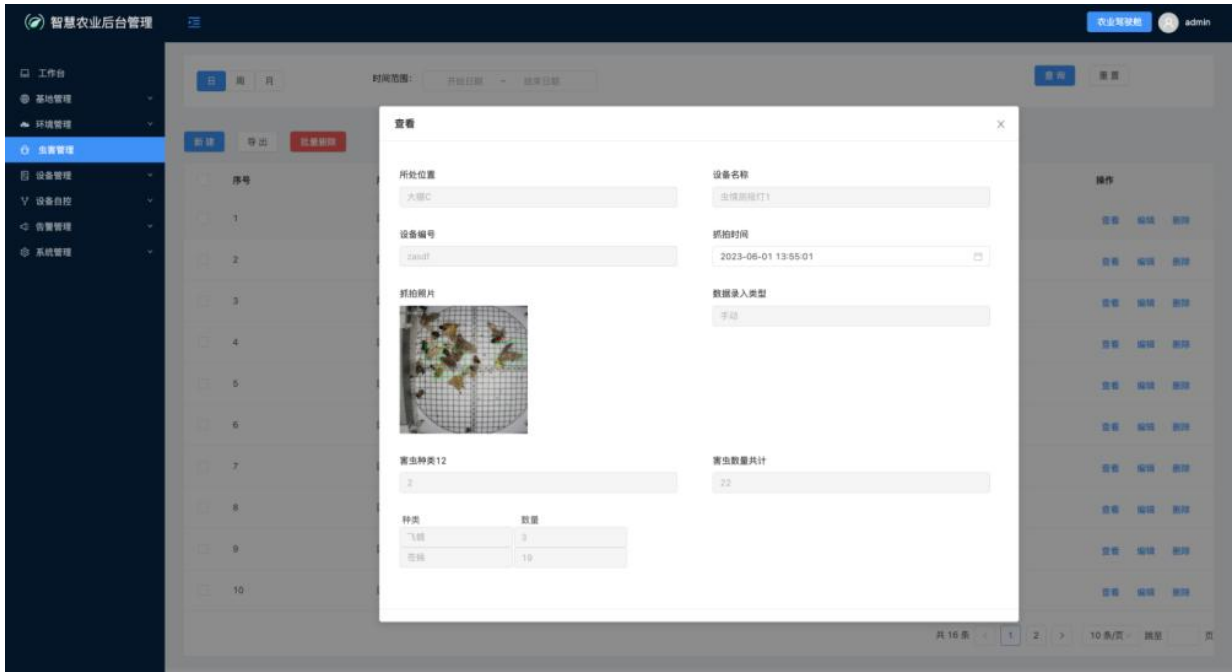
智慧农业后台管理

农业驾驶舱 admin

工作台
基地管理
环境管理
虫害管理
设备管理
设备自控
告警管理
系统管理

日 周 月
时间范围: 开始日期 ~ 结束日期
查询 重置

新建 导出 批量删除

| 序号 | 操作 |
|---|---|
| 1 | 查看 编辑 删除 |
| 2 | 查看 编辑 删除 |
| 3 | 查看 编辑 删除 |
| 4 | 查看 编辑 删除 |
| 5 | 查看 编辑 删除 |
| 6 | 查看 编辑 删除 |
| 7 | 查看 编辑 删除 |
| 8 | 查看 编辑 删除 |
| 9 | 查看 编辑 删除 |
| 10 | 查看 编辑 删除 |

共 16 条 < 1 2 > 10 条/页 跳至 页

查看
×

所处位置
大棚C

设备名称
虫情测报灯1

设备编号
casdf

抓拍时间
2023-06-01 13:55:01

抓拍照片

数据录入类型
手动

害虫种类12
2

害虫数量共计
22

| 种类 | 数量 |
|---|---|
| 飞蛾 | 3 |
| 苍蝇 | 19 |